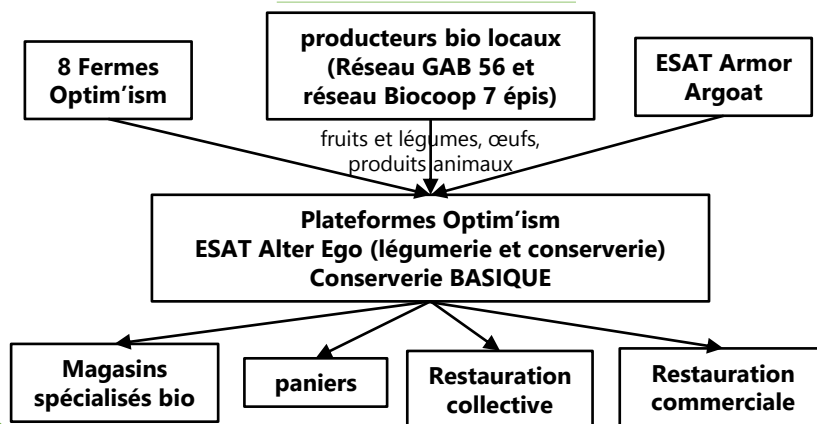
8 Fermes Optim'ism

producteurs bio locaux (Réseau GAB 56 et réseau Biocoop 7 épis)

ESAT Armor Argoat

fruits et légumes, œufs, produits animaux

Plateformes Optim'ism
ESAT Alter Ego (légumerie et conserverie)
Conserverie BASIQUE

Magasins spécialisés bio

paniers

Restauration collective

Restauration commerciale